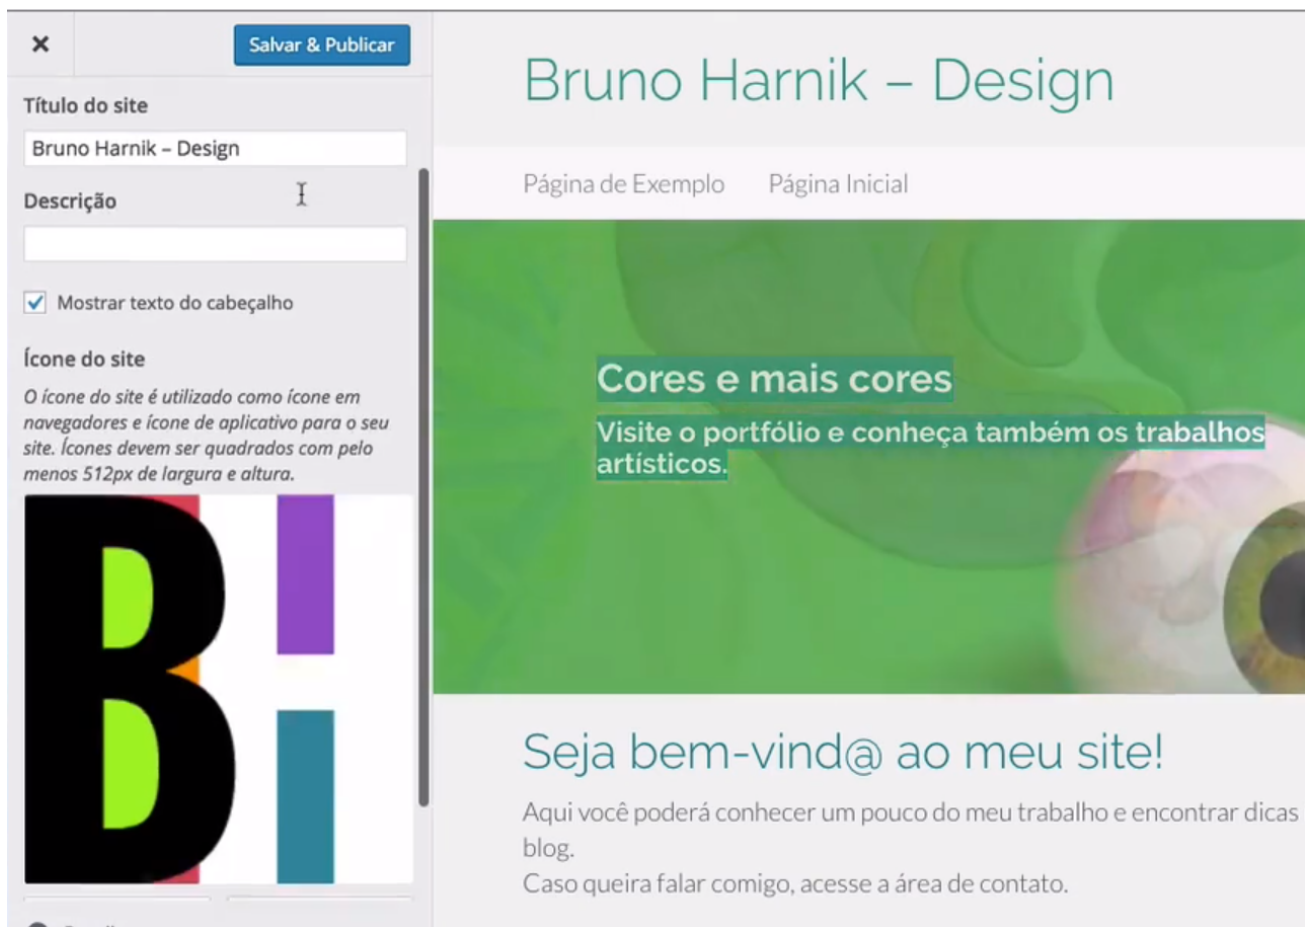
×

Salvar & Publicar

Título do site

Bruno Harnik – Design

Descrição

Mostrar texto do cabeçalho

Ícone do site

O ícone do site é utilizado como ícone em navegadores e ícone de aplicativo para o seu site. Ícones devem ser quadrados com pelo menos 512px de largura e altura.

Bruno Harnik – Design

Página de Exemplo Página Inicial

Cores e mais cores

Visite o portfólio e conheça também os trabalhos artísticos.

Seja bem-vind@ ao meu site!

Aqui você poderá conhecer um pouco do meu trabalho e encontrar dicas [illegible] blog.
Caso queira falar comigo, acesse a área de contato.